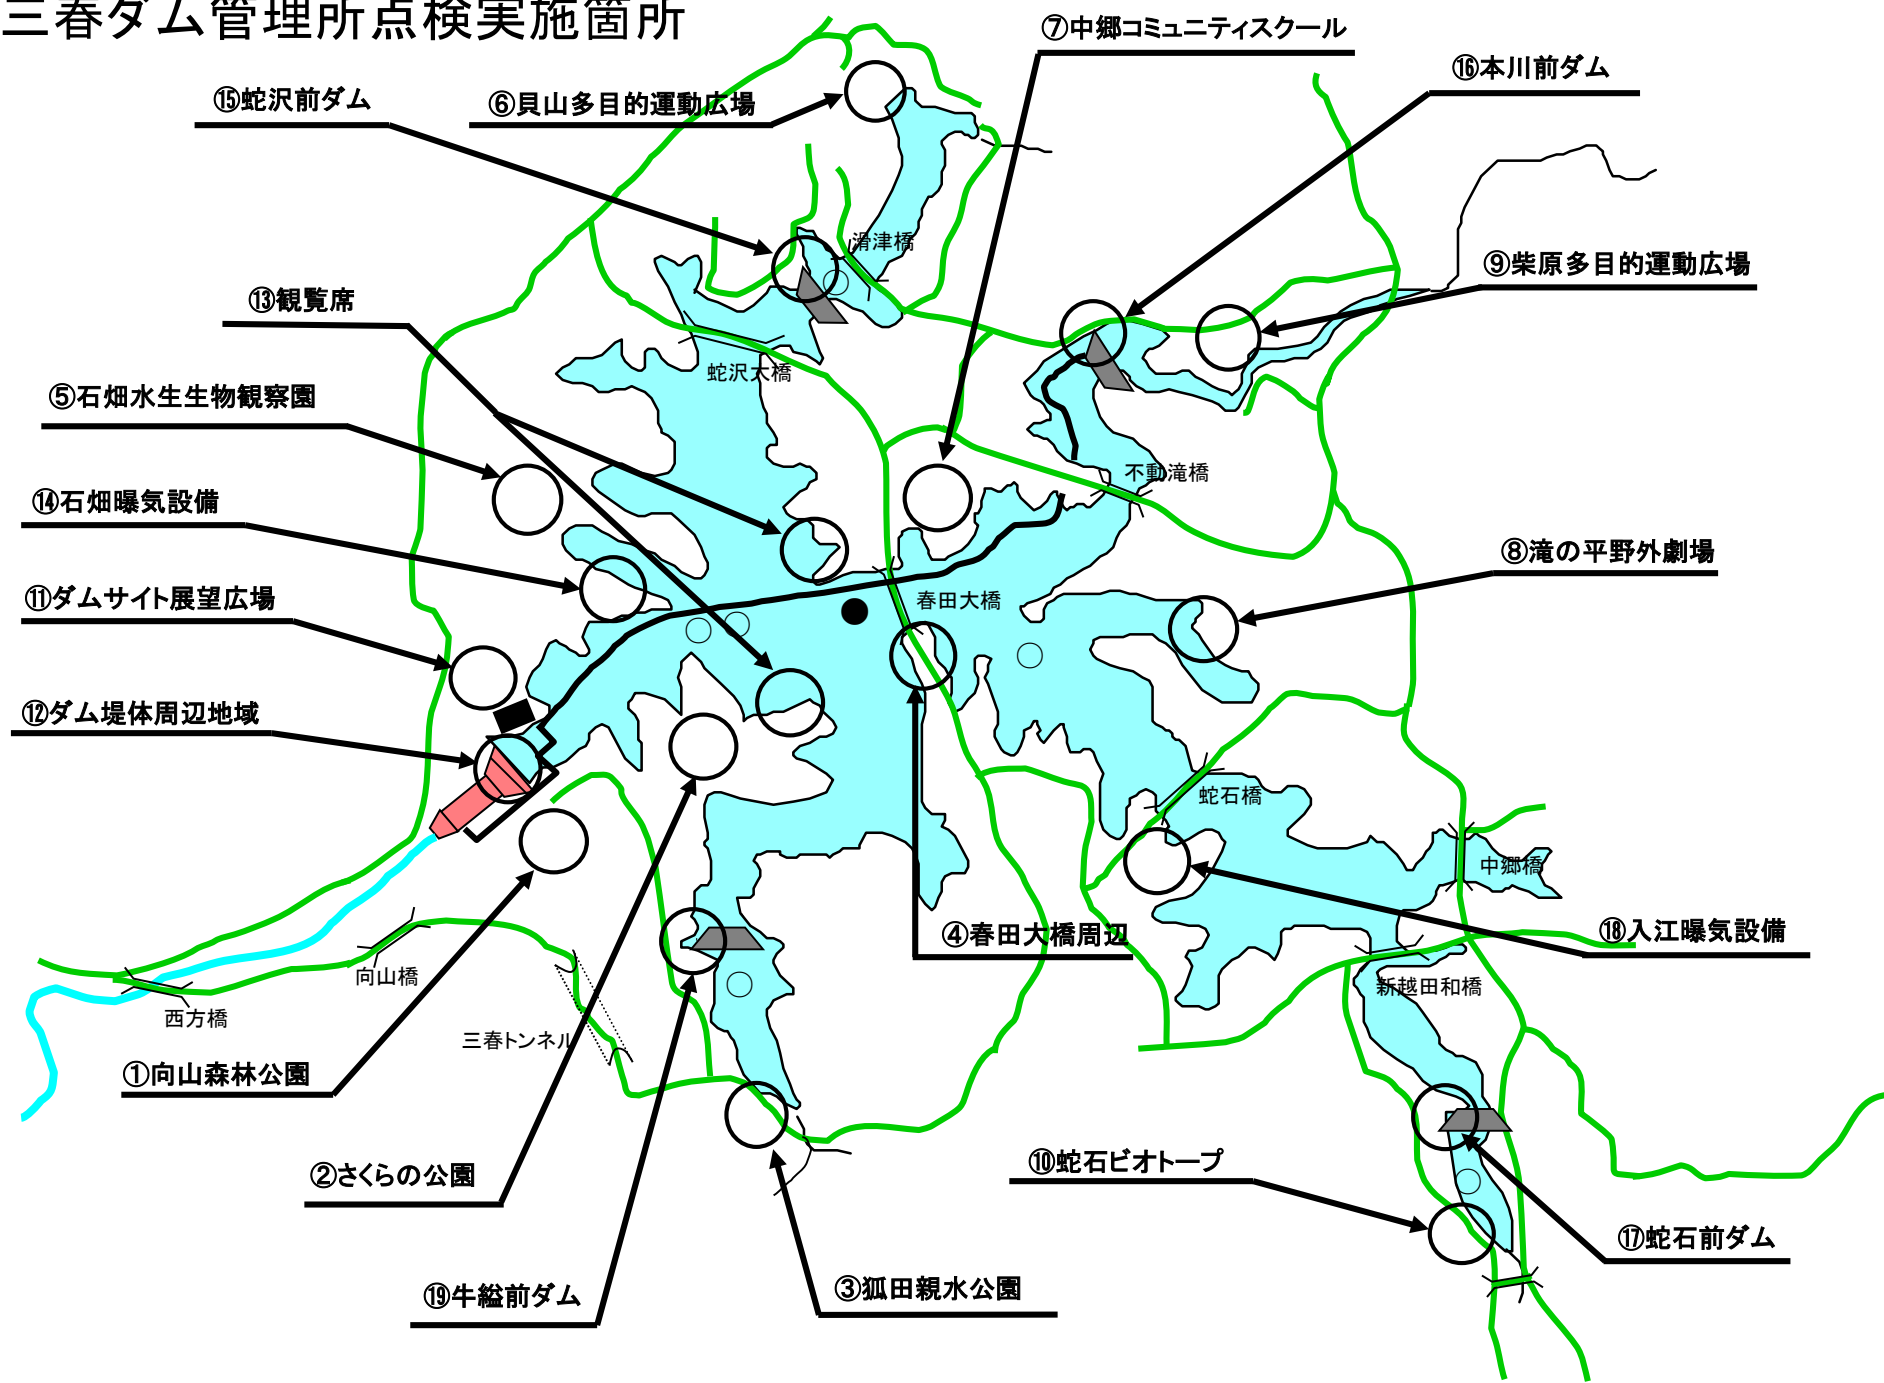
三春ダム管理所点検実施箇所

⑦中郷コミュニティスクール

⑯本川前ダム

⑮蛇沢前ダム

⑥貝山多目的運動広場

滑津橋

⑨柴原多目的運動広場

⑬観覧席

蛇沢大橋

⑤石畑水生生物観察園

不動滝橋

⑭石畑曝気設備

⑧滝の平野外劇場

春田大橋

⑪ダムサイト展望広場

⑫ダム堤体周辺地域

蛇石橋

中郷橋

④春田大橋周辺

⑱入江曝気設備

向山橋

新越田和橋

西方橋

三春トンネル

①向山森林公園

⑩蛇石ビオトープ

②さくらの公園

⑰蛇石前ダム

③狐田親水公園

⑲牛綛前ダム